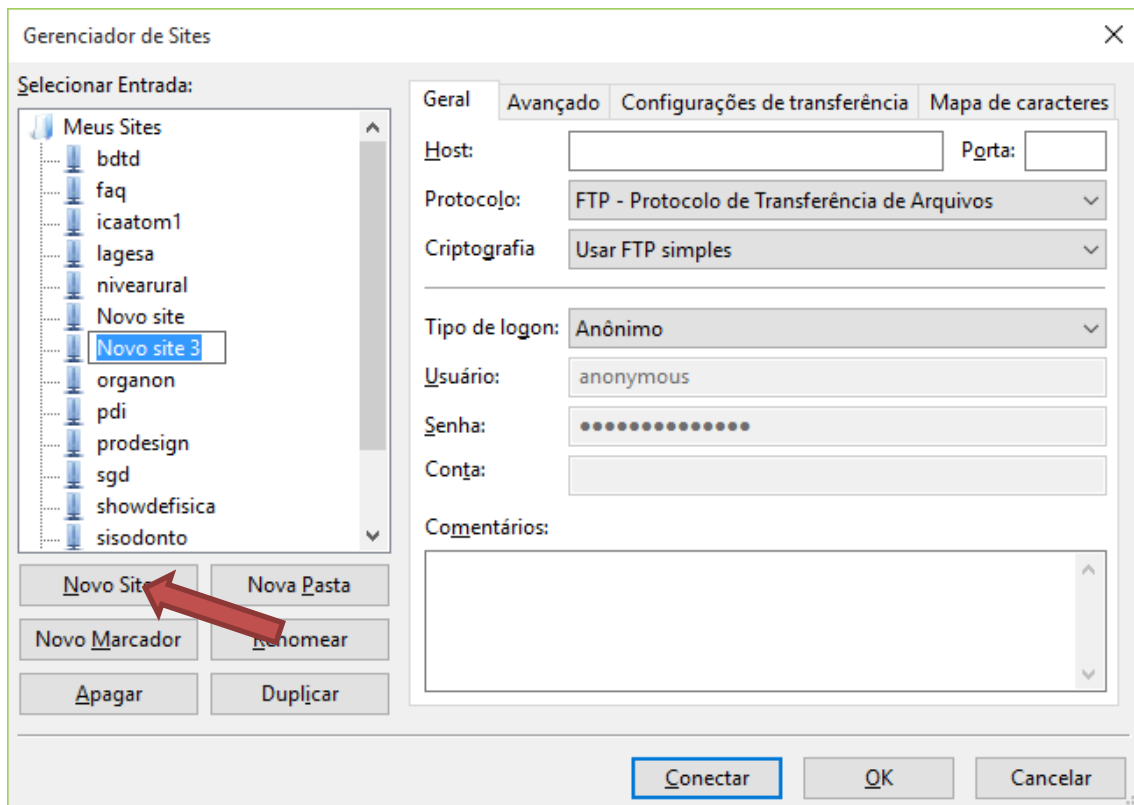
Gerenciador de Sites

Selecionar Entrada:

Meus Sites
bdtd
faq
icaatom1
lagesa
nivearural
Novo site
Novo site 3
organon
pdi
prodesign
sgd
showdefisica
sisodonto

Novo Site
Nova Pasta
Novo Marcador
Renomear
Apagar
Duplicar

Geral | Avançado | Configurações de transferência | Mapa de caracteres

Host:
Porta:
Protocolo: FTP - Protocolo de Transferência de Arquivos
Criptografia Usar FTP simples
Tipo de logon: Anônimo
Usuário: anonymous
Senha: ••••••••••••••
Conta:
Comentários:

Conectar
OK
Cancelar